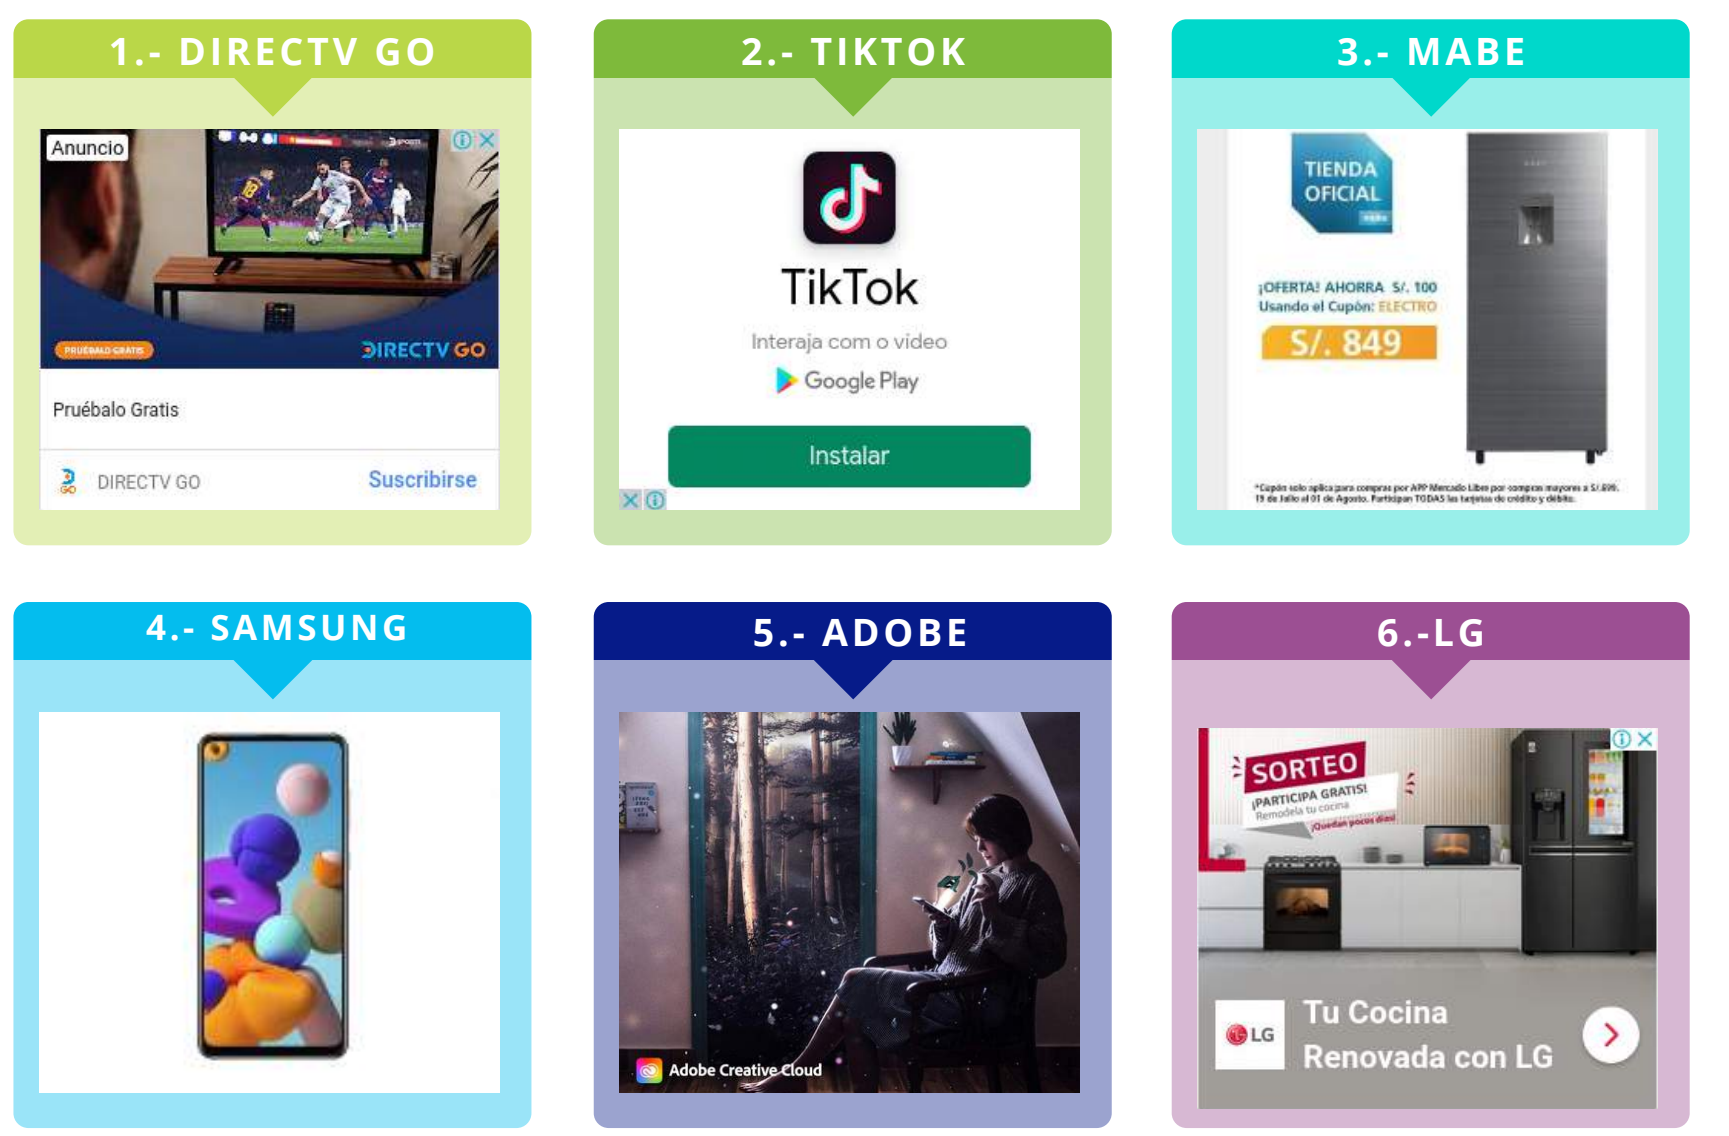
1.- DIRECTV GO

Anuncio

PRUÉBALO GRATIS

DIRECTV GO

Pruébalo Gratis

DIRECTV GO

Suscribirse

2.- TIKTOK

TikTok

Interaja com o video

Google Play

Instalar

3.- MABE

TIENDA OFICIAL

¡OFERTA! AHORRA S/. 100
Usando el Cupón: ELECTRO

S/. 849

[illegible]

4.- SAMSUNG

5.- ADOBE

Adobe Creative Cloud

6.-LG

SORTEO
¡PARTICIPA GRATIS!
Remodela tu cocina
¡Quedan pocos días!

LG

Tu Cocina
Renovada con LG